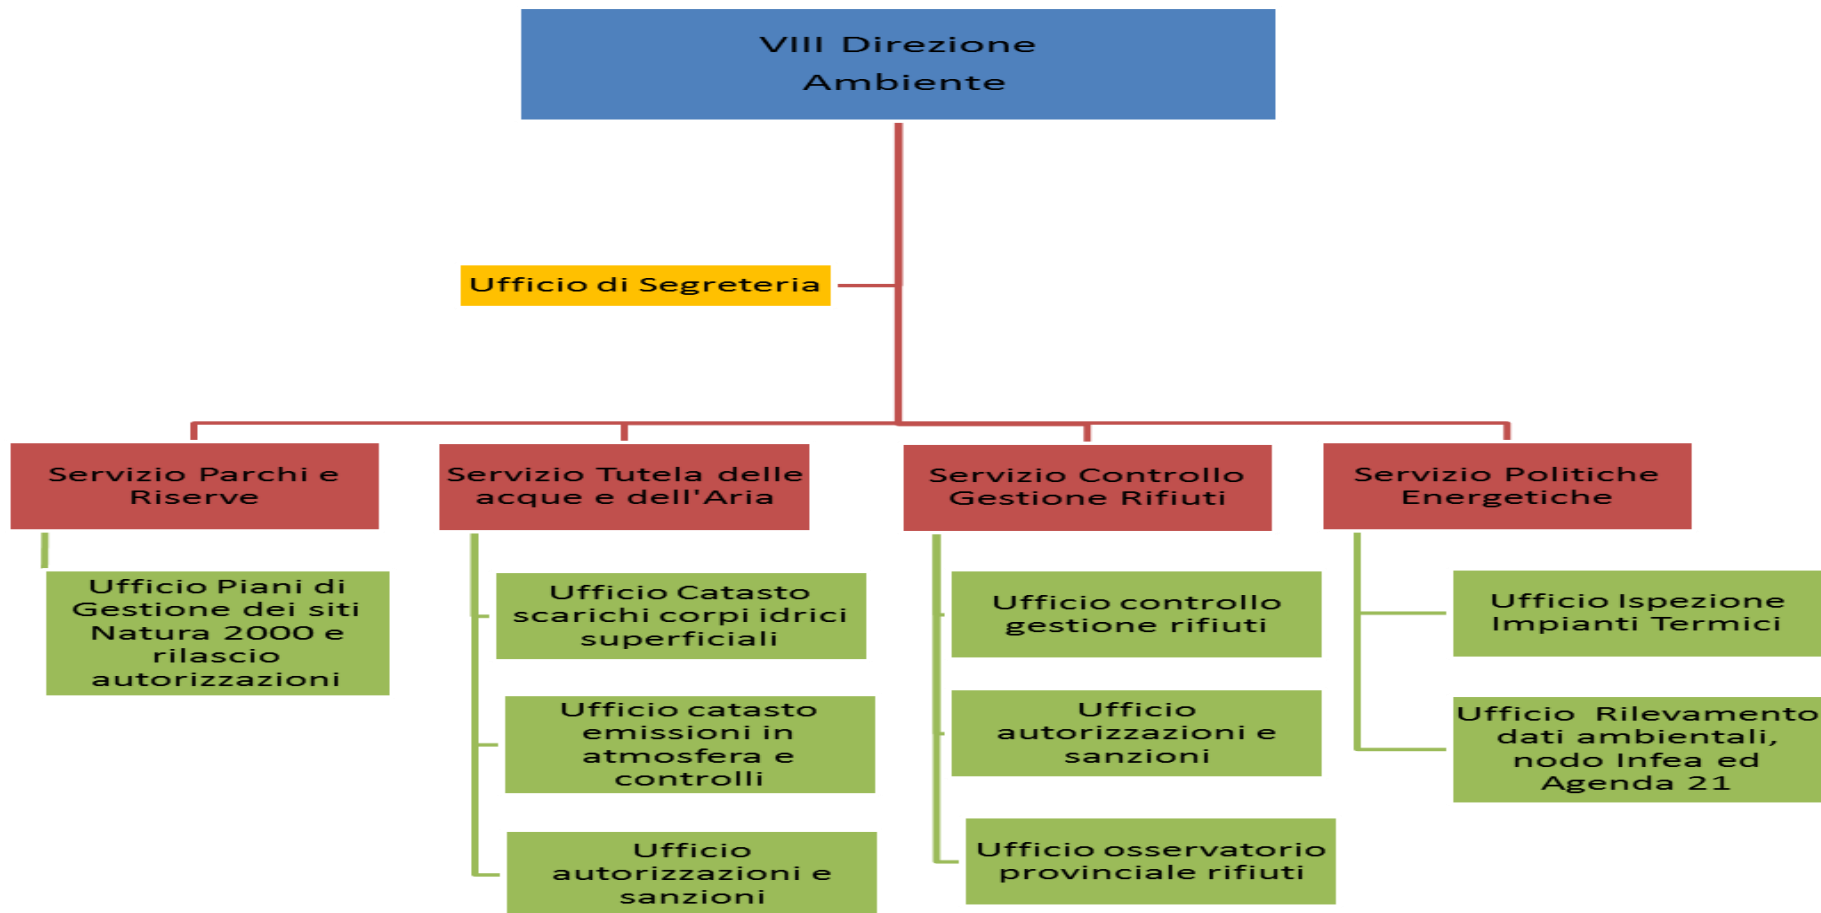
VIII Direzione Ambiente

Ufficio di Segreteria

Servizio Parchi e Riserve

Ufficio Piani di Gestione dei siti Natura 2000 e rilascio autorizzazioni

Servizio Tutela delle acque e dell'Aria

Ufficio Catasto scarichi corpi idrici superficiali

Ufficio catasto emissioni in atmosfera e controlli

Ufficio autorizzazioni e sanzioni

Servizio Controllo Gestione Rifiuti

Ufficio controllo gestione rifiuti

Ufficio autorizzazioni e sanzioni

Ufficio osservatorio provinciale rifiuti

Servizio Politiche Energetiche

Ufficio Ispezione Impianti Termici

Ufficio Rilevamento dati ambientali, nodo Infea ed Agenda 21